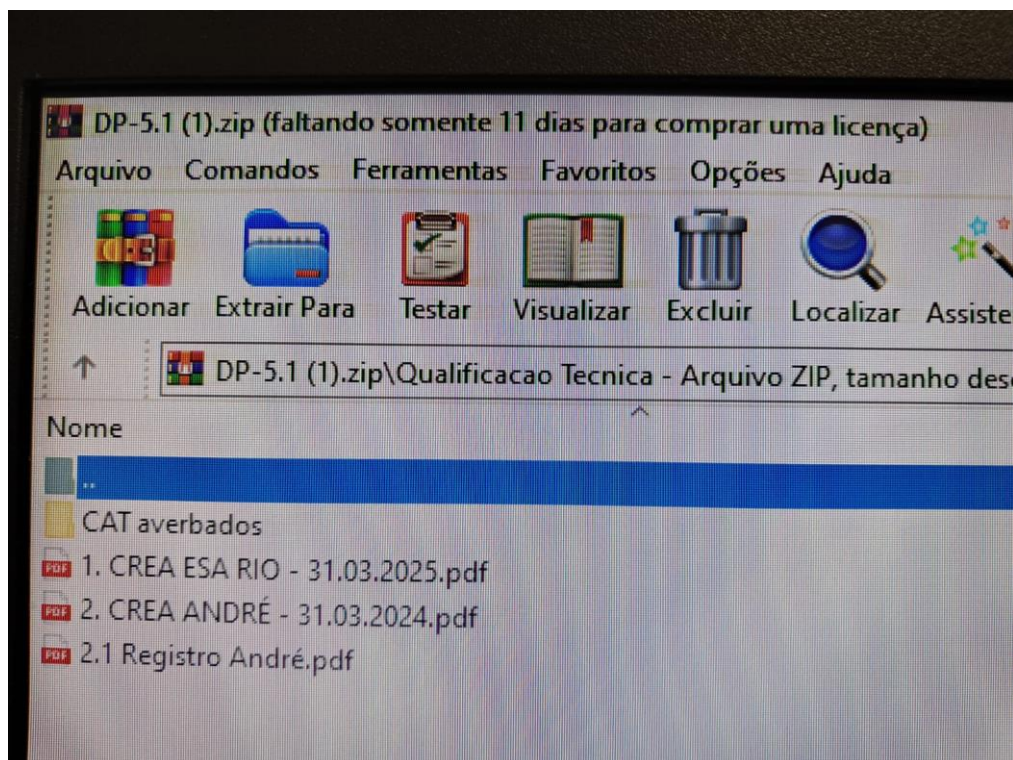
DP-5.1 (1).zip (faltando somente 11 dias para comprar uma licença)

Arquivo Comandos Ferramentas Favoritos Opções Ajuda

Adicionar Extrair Para Testar Visualizar Excluir Localizar Assiste

DP-5.1 (1).zip\Qualificacao Tecnica - Arquivo ZIP, tamanho des

Nome

..

CAT averbados

PDF 1. CREA ESA RIO - 31.03.2025.pdf

PDF 2. CREA ANDRÉ - 31.03.2024.pdf

PDF 2.1 Registro André.pdf